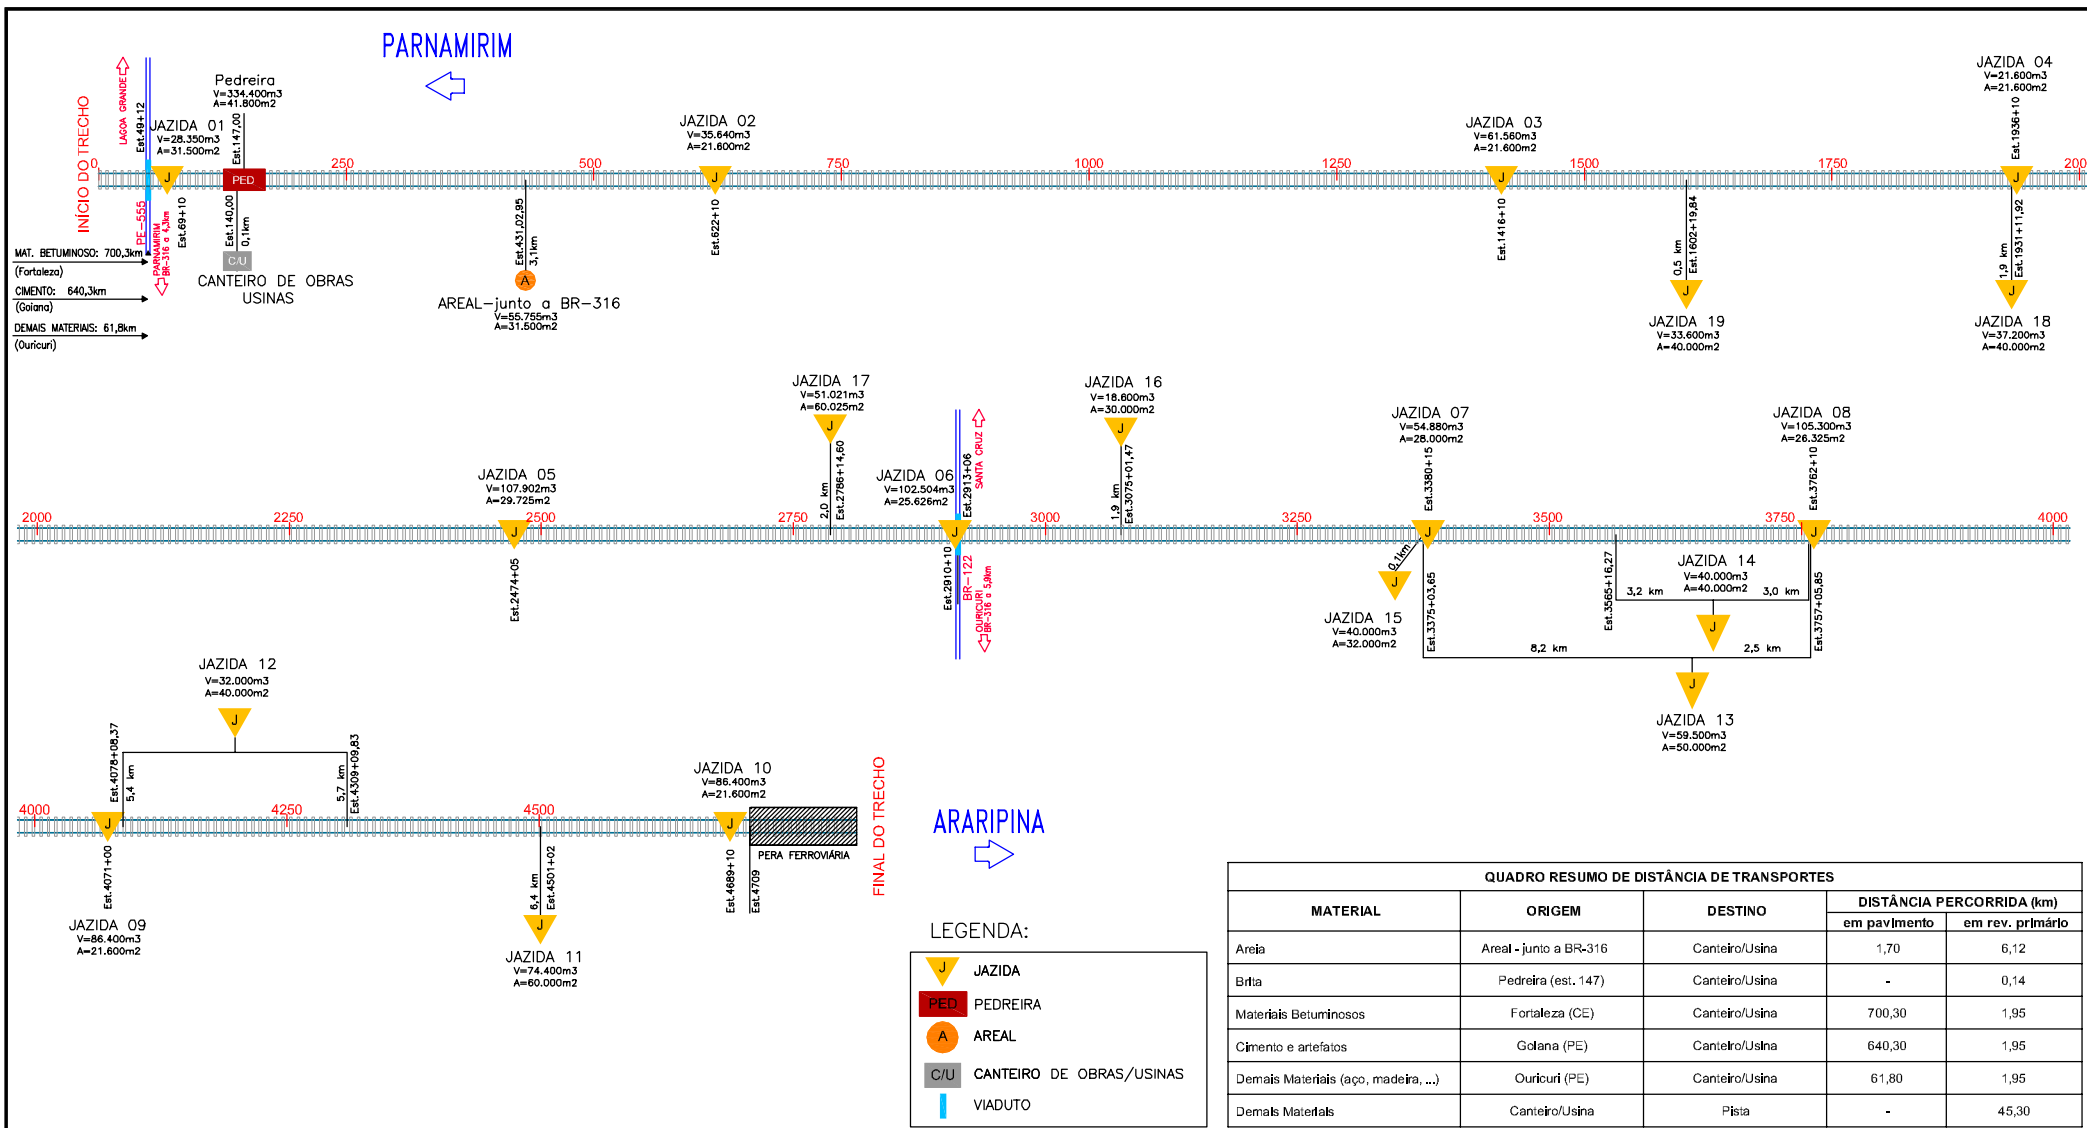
PARNAMIRIM

INÍCIO DO TRECHO

LAGOA GRANDE

Est.49+12

JAZIDA 01
V=28.350m3
A=31.500m2

Pedreira
V=334.400m3
A=41.800m2

Est.147,00

PED

Est.140,00
0,1km

C/U

CANTEIRO DE OBRAS
USINAS

PE-555

PARNAMIRIM
BR-316 a 4,3km

Est.69+10

MAT. BETUMINOSO: 700,3km
(Fortaleza)
CIMENTO: 640,3km
(Goiana)
DEMAIS MATERIAIS: 61,8km
(Ouricuri)

0 250 500 750 1000 1250 1500 1750 200

Est.431,02,95
3,1 km

A

AREAL-junto a BR-316
V=55.755m3
A=31.500m2

JAZIDA 02
V=35.640m3
A=21.600m2

Est.622+10

JAZIDA 03
V=61.560m3
A=21.600m2

Est.1416+10

0,5 km
Est.1602+19,84

JAZIDA 19
V=33.600m3
A=40.000m2

JAZIDA 04
V=21.600m3
A=21.600m2

Est.1936+10

1,9 km
Est.1931+11,92

JAZIDA 18
V=37.200m3
A=40.000m2

JAZIDA 17
V=51.021m3
A=60.025m2

2,0 km
Est.2786+14,60

JAZIDA 16
V=18.600m3
A=30.000m2

1,9 km
Est.3075+01,47

JAZIDA 05
V=107.902m3
A=29.725m2

Est.2474+05

JAZIDA 06
V=102.504m3
A=25.626m2

Est.2913+06
SANTA CRUZ

Est.2910+10
BR-122
OURICURI
BR-316 a 5,9km

JAZIDA 07
V=54.880m3
A=28.000m2

Est.3380+15

0,1km

JAZIDA 15
V=40.000m3
A=32.000m2

Est.3375+03,65

8,2 km

Est.3565+16,27

3,2 km

JAZIDA 14
V=40.000m3
A=40.000m2

3,0 km

2,5 km

JAZIDA 13
V=59.500m3
A=50.000m2

JAZIDA 08
V=105.300m3
A=26.325m2

Est.3762+10

Est.3757+05,85

2000 2250 2500 2750 3000 3250 3500 3750 4000

JAZIDA 12
V=32.000m3
A=40.000m2

Est.4078+08,37
5,4 km

5,7 km
Est.4309+09,83

4000 4250 4500

Est.4071+00

JAZIDA 09
V=86.400m3
A=21.600m2

6,4 km
Est.4501+02

JAZIDA 11
V=74.400m3
A=60.000m2

JAZIDA 10
V=86.400m3
A=21.600m2

Est.4689+10

Est.4709

PERA FERROVIÁRIA

FINAL DO TRECHO

ARARIPINA

LEGENDA:
J JAZIDA
PED PEDREIRA
A AREAL
C/U CANTEIRO DE OBRAS/USINAS
VIADUTO

QUADRO RESUMO DE DISTÂNCIA DE TRANSPORTES

| MATERIAL | ORIGEM | DESTINO | DISTÂNCIA PERCORRIDA (km) em pavimento | em rev. primário |
|---|---|---|---|---|
| Areia | Areal - junto a BR-316 | Canteiro/Usina | 1,70 | 6,12 |
| Brita | Pedreira (est. 147) | Canteiro/Usina | - | 0,14 |
| Materiais Betuminosos | Fortaleza (CE) | Canteiro/Usina | 700,30 | 1,95 |
| Cimento e artefatos | Goiana (PE) | Canteiro/Usina | 640,30 | 1,95 |
| Demais Materiais (aço, madeira, ...) | Ouricuri (PE) | Canteiro/Usina | 61,80 | 1,95 |
| Demais Materiais | Canteiro/Usina | Pista | - | 45,30 |